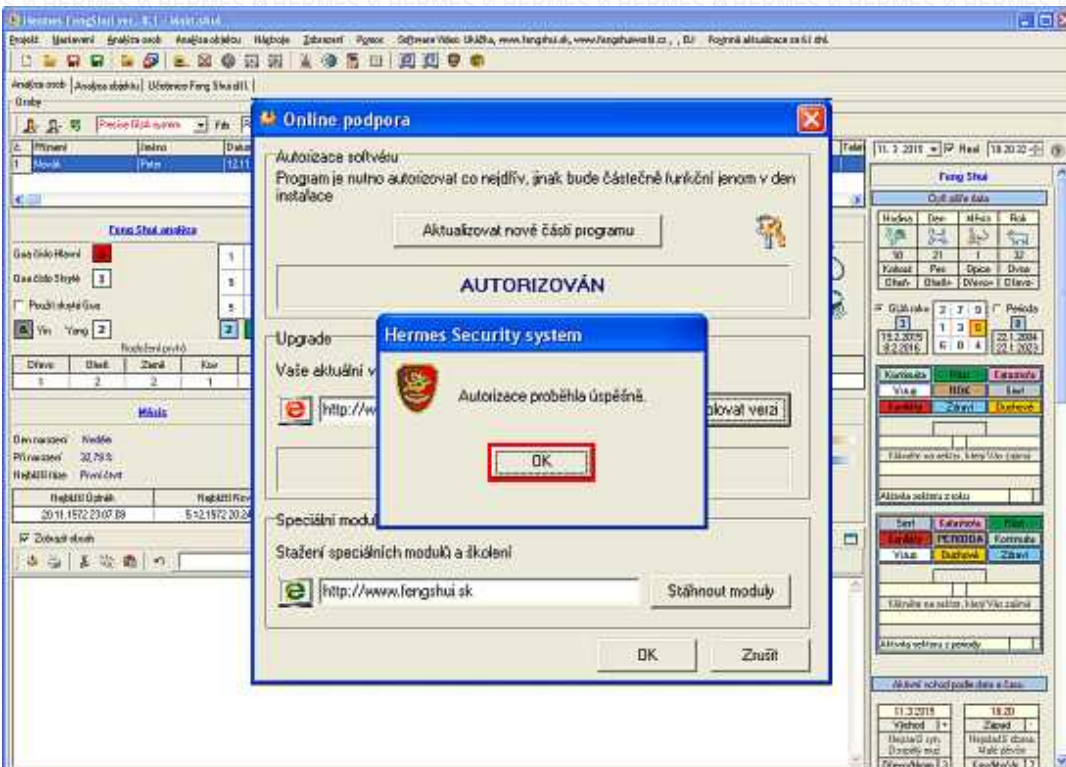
Hermes FengShui ver. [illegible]

Projekt Nastavení Analýza osob Analýza objektu Nápověda Zobrazení Pomoc Software Video Ukázka, www.fengshui.sk, www.fengshuisvet.cz, , DJ Pojmná aktualizace za 61 dní

Analýza osob Analýza objektu Učebnice Feng Shui atd.

Osoby

Přesné Gua systém

Příjmení Jméno Datum

1 Novák Peter 12.11

Feng Shui analýza

Gua číslo Hlavní

Gua číslo Skryté 3

Použít skryté Gua

Yin Yang 2

Dřevo Oheň Země Kov

1 2 2 1

Měsíc

Den narození Neděle

Při narození 32,79 %

Nejbližší fáze První čtvrt

Nejbližší Úplněk Nejbližší Nov

20.11.1572 23:07:09 5.12.1572 20:24

Zobrazit obsah

Online podpora

Autorizace softwéru

Program je nutno autorizovat co nejdřív, jinak bude částečně funkční jenom v den instalace

Aktualizovat nové části programu

AUTORIZOVÁN

Upgrade

Vaše aktuální v

http://www

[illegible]ovat verzi

Speciální modul

Stažení speciálních modulů a školení

http://www.fengshui.sk

Stáhnout moduly

OK Zrušit

Hermes Security system

Autorizace proběhla úspěšně.

OK

11. 3.2015 Real 18:20:32

Feng Shui

Čtyři pilíře dalo

Hodina Den Měsíc Rok

18 21 1 32

Kohout Pes Opice Drak

Oheň Oheň Dřevo Dřevo

Gua roku 2 7 9 Perioda

3 1 3 5 8

19.2.2015 6 8 4 22.1.2004

8.2.2016 22.1.2023

Kariéra Vztahy Kreativita

Vizuál RODINA Svět

Kariéra Zdraví Duchovno

Aktivita sektoru z roku

Svět Kreativita Vztahy

Kariéra PERIODA Kormula

Vizuál Duchovno Zdraví

Aktivita sektoru z periody

Aktivní vchod podle dne a času

11.3.2015 18:20

Východ Západ